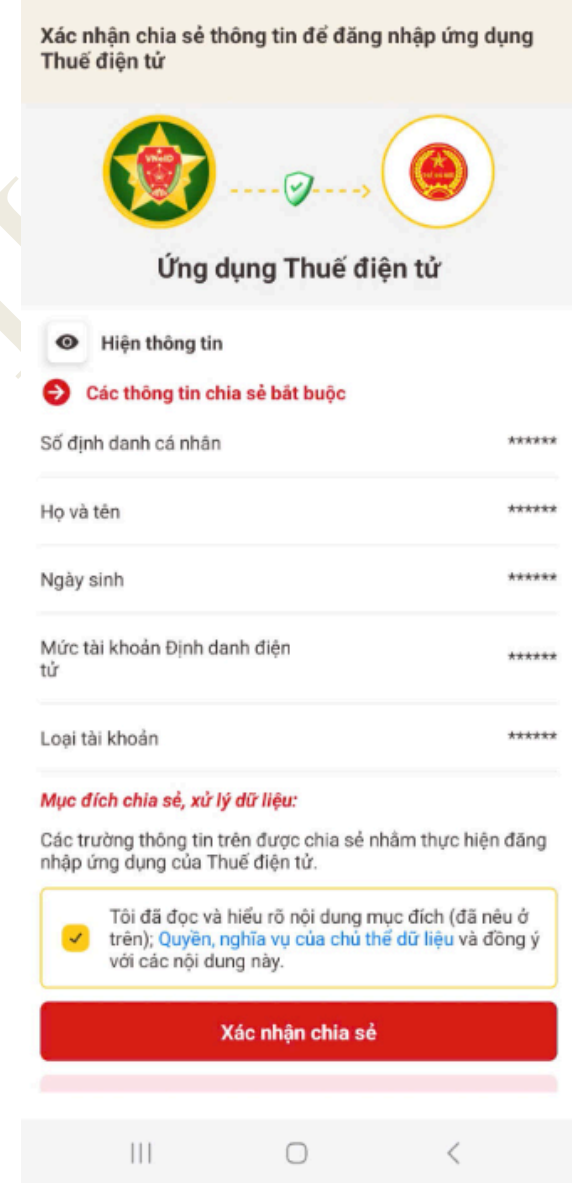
Xác nhận chia sẻ thông tin để đăng nhập ứng dụng Thuế điện tử

VNeID

Ứng dụng Thuế điện tử

Hiện thông tin

Các thông tin chia sẻ bắt buộc

| | |
|---|---|
| Số định danh cá nhân | ****** |
| Họ và tên | ****** |
| Ngày sinh | ****** |
| Mức tài khoản Định danh điện tử | ****** |
| Loại tài khoản | ****** |

Mục đích chia sẻ, xử lý dữ liệu:

Các trường thông tin trên được chia sẻ nhằm thực hiện đăng nhập ứng dụng của Thuế điện tử.

Tôi đã đọc và hiểu rõ nội dung mục đích (đã nêu ở trên); Quyền, nghĩa vụ của chủ thể dữ liệu và đồng ý với các nội dung này.

Xác nhận chia sẻ